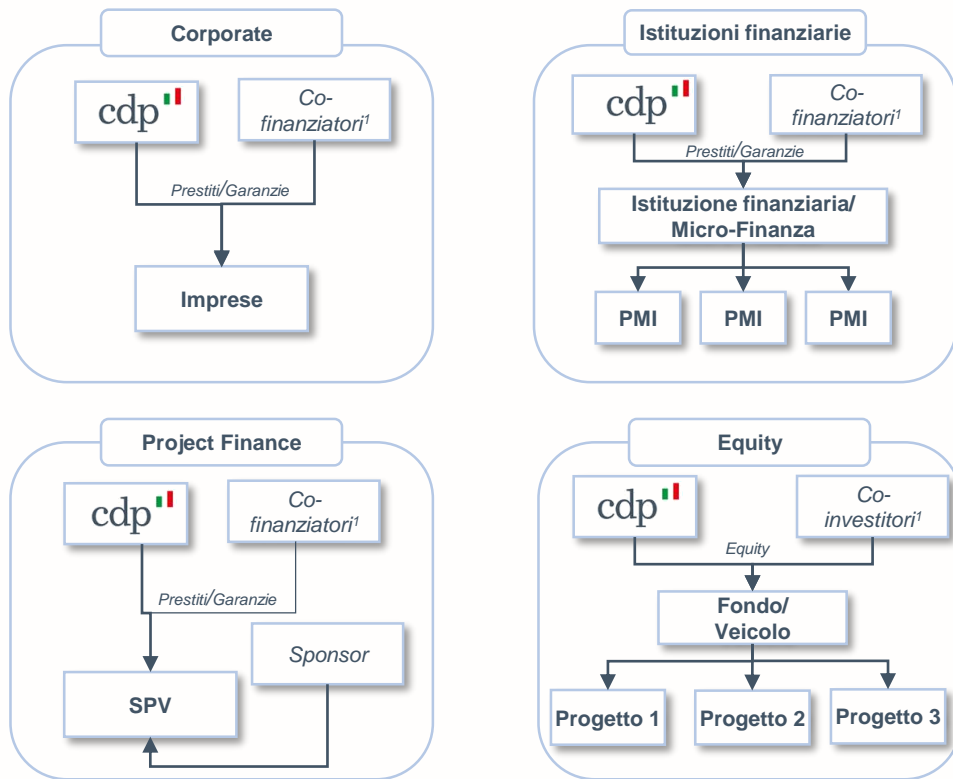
Corporate

cdp

Co-finanziatori$^1$

Prestiti/Garanzie

Imprese

Istituzioni finanziarie

cdp

Co-finanziatori$^1$

Prestiti/Garanzie

Istituzione finanziaria/ Micro-Finanza

PMI

PMI

PMI

Project Finance

cdp

Co-finanziatori$^1$

Prestiti/Garanzie

Sponsor

SPV

Equity

cdp

Co-investitori$^1$

Equity

Fondo/ Veicolo

Progetto 1

Progetto 2

Progetto 3